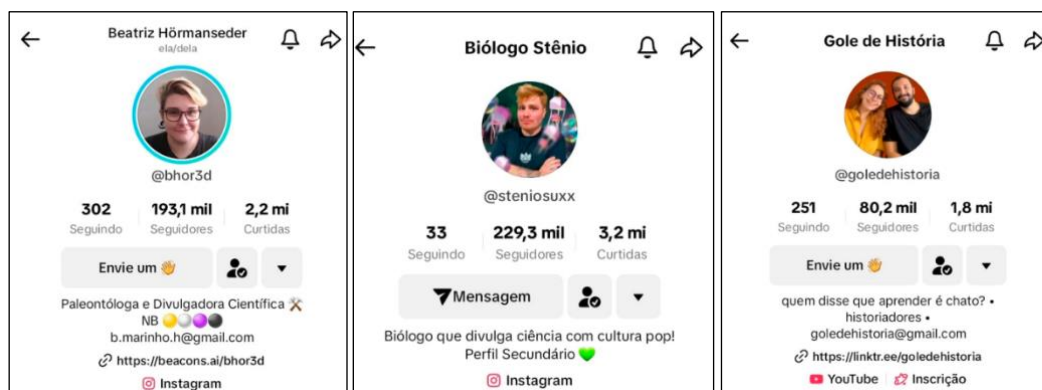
Beatriz Hörmanseder
ela/dela

@bhor3d

| 302 | 193,1 mil | 2,2 mi |
|---|---|---|
| Seguindo | Seguidores | Curtidas |

Envie um 👋

Paleontóloga e Divulgadora Científica ⚒
NB 🟡⚪🟣⚫
b.marinho.h@gmail.com
https://beacons.ai/bhor3d
Instagram

Biólogo Stênio

@steniosuxx

| 33 | 229,3 mil | 3,2 mi |
|---|---|---|
| Seguindo | Seguidores | Curtidas |

Mensagem

Biólogo que divulga ciência com cultura pop!
Perfil Secundário 💚
Instagram

Gole de História

@goledehistoria

| 251 | 80,2 mil | 1,8 mi |
|---|---|---|
| Seguindo | Seguidores | Curtidas |

Envie um 👋

quem disse que aprender é chato? • historiadores •
goledehistoria@gmail.com
https://linktr.ee/goledehistoria
YouTube | Inscrição